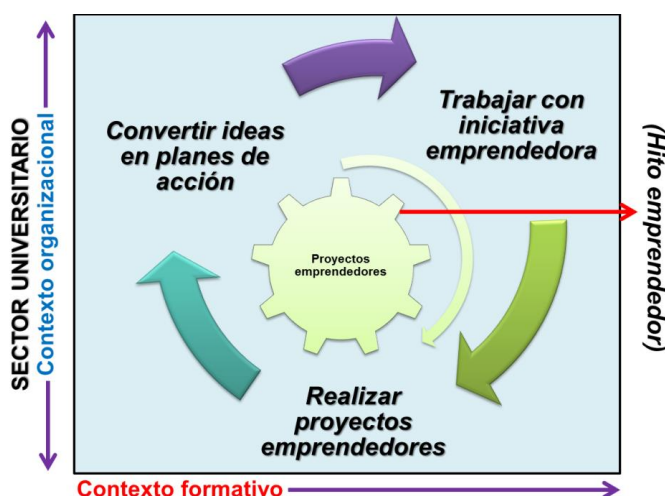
SECTOR UNIVERSITARIO
Contexto organizacional

Convertir ideas en planes de acción

Trabajar con iniciativa emprendedora

Proyectos emprendedores

Realizar proyectos emprendedores

(Hito emprendedor)

Contexto formativo